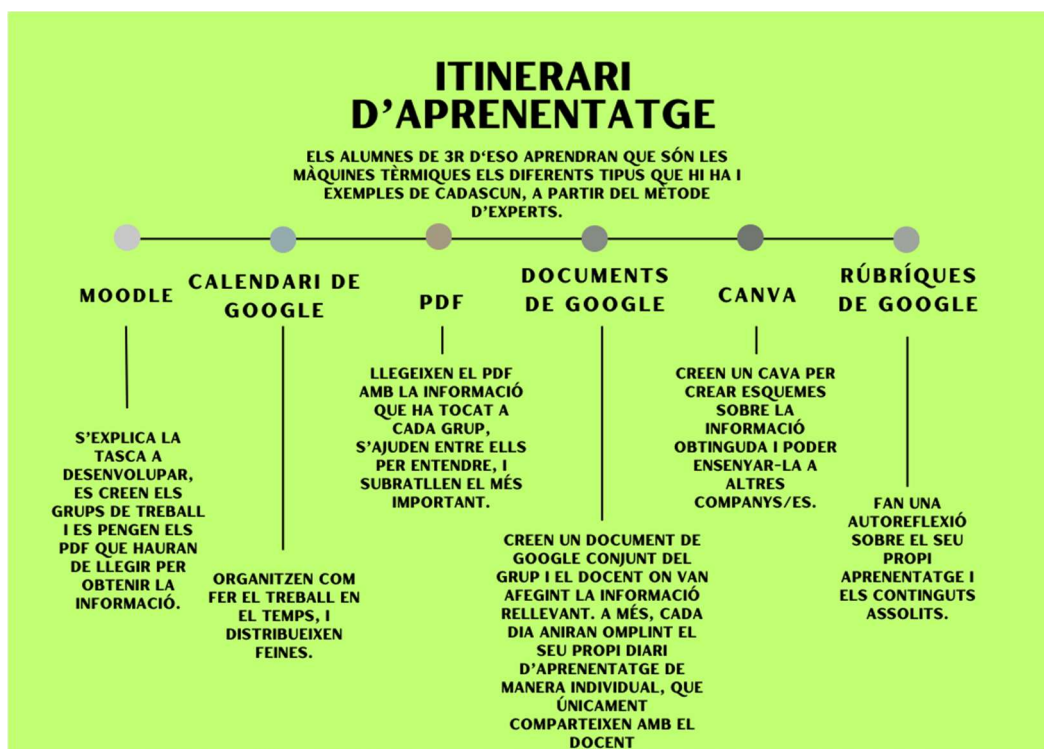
ITINERARI D'APRENENTATGE

ELS ALUMNES DE 3R D'ESO APRENDRAN QUE SÓN LES MÀQUINES TÈRMIQUES ELS DIFERENTS TIPUS QUE HI HA I EXEMPLES DE CADASCUN, A PARTIR DEL MÈTODE D'EXPERTS.

MOODLE

S'EXPLICA LA TASCA A DESENVOLUPAR, ES CREEN ELS GRUPS DE TREBALL I ES PENGEN ELS PDF QUE HAURAN DE LLEGIR PER OBTENIR LA INFORMACIÓ.

CALENDARI DE GOOGLE

ORGANITZEN COM FER EL TREBALL EN EL TEMPS, I DISTRIBUEIXEN FEINES.

PDF

LLEGEIXEN EL PDF AMB LA INFORMACIÓ QUE HA TOCAT A CADA GRUP, S'AJUDEN ENTRE ELLS PER ENTENDRE, I SUBRATLLEN EL MÉS IMPORTANT.

DOCUMENTS DE GOOGLE

CREEN UN DOCUMENT DE GOOGLE CONJUNT DEL GRUP I EL DOCENT ON VAN AFEGINT LA INFORMACIÓ RELLEVANT. A MÉS, CADA DIA ANIRAN OMPLINT EL SEU PROPI DIARI D'APRENENTATGE DE MANERA INDIVIDUAL, QUE ÚNICAMENT COMPARTEIXEN AMB EL DOCENT

CANVA

CREEN UN CAVA PER CREAR ESQUEMES SOBRE LA INFORMACIÓ OBTINGUDA I PODER ENSENYAR-LA A ALTRES COMPANYS/ES.

RÚBRIQUES DE GOOGLE

FAN UNA AUTOREFLEXIÓ SOBRE EL SEU PROPI APRENENTATGE I ELS CONTINGUTS ASSOLITS.